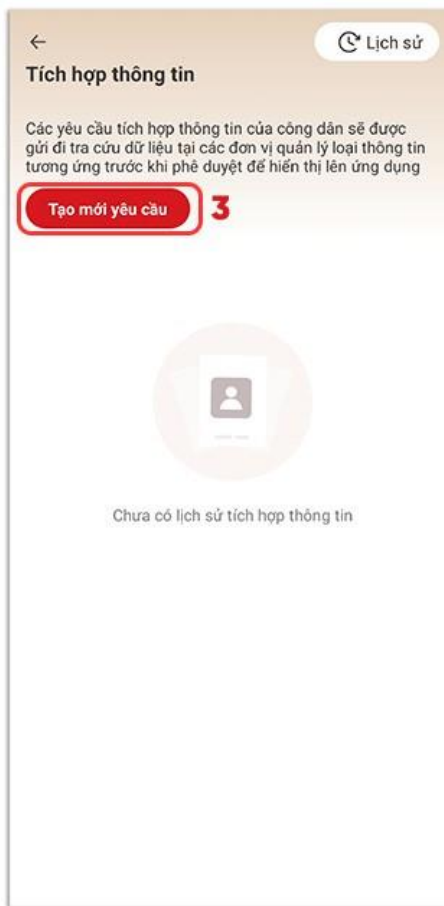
←
Lịch sử
Tích hợp thông tin

Các yêu cầu tích hợp thông tin của công dân sẽ được gửi đi tra cứu dữ liệu tại các đơn vị quản lý loại thông tin tương ứng trước khi phê duyệt để hiển thị lên ứng dụng

Tạo mới yêu cầu
3

Chưa có lịch sử tích hợp thông tin